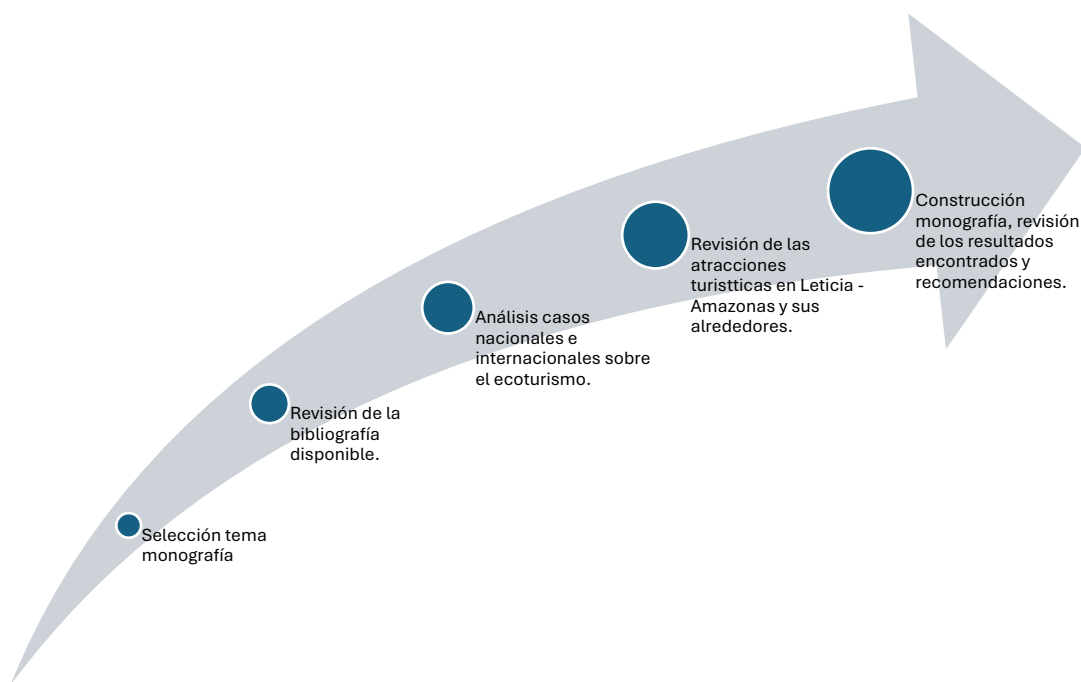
Selección tema monografía

Revisión de la bibliografía disponible.

Análisis casos nacionales e internacionales sobre el ecoturismo.

Revisión de las atracciones turistticas en Leticia - Amazonas y sus alrededores.

Construcción monografía, revisión de los resultados encontrados y recomendaciones.